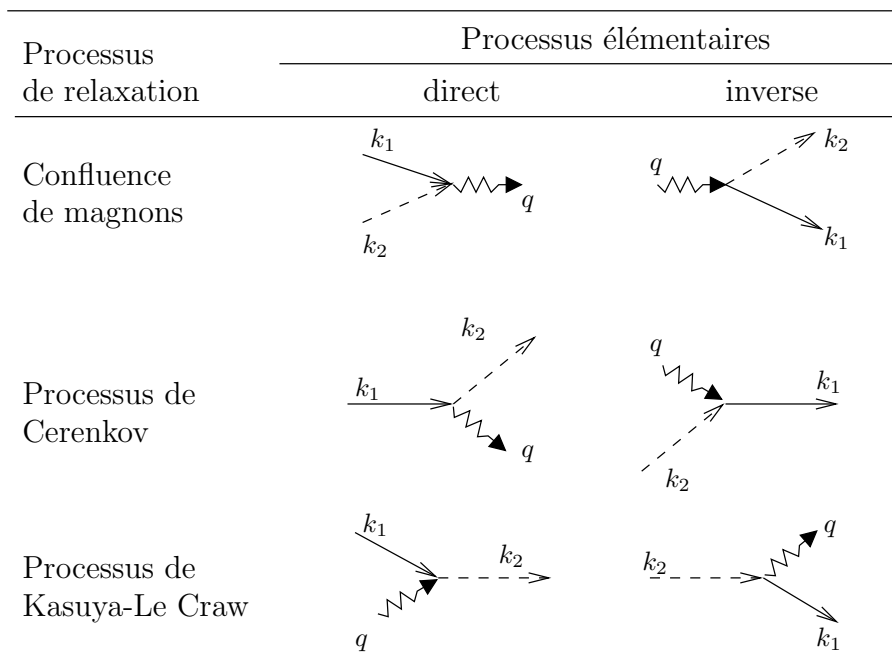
| Processus de relaxation | Processus élémentaires direct | Processus élémentaires inverse |
|---|---|---|
| Confluence de magnons | $k_1$ $k_2$ $q$ | $q$ $k_2$ $k_1$ |
| Processus de Cerenkov | $k_2$ $k_1$ $q$ | $q$ $k_1$ $k_2$ |
| Processus de Kasuya-Le Craw | $k_1$ $k_2$ $q$ | $q$ $k_2$ $k_1$ |